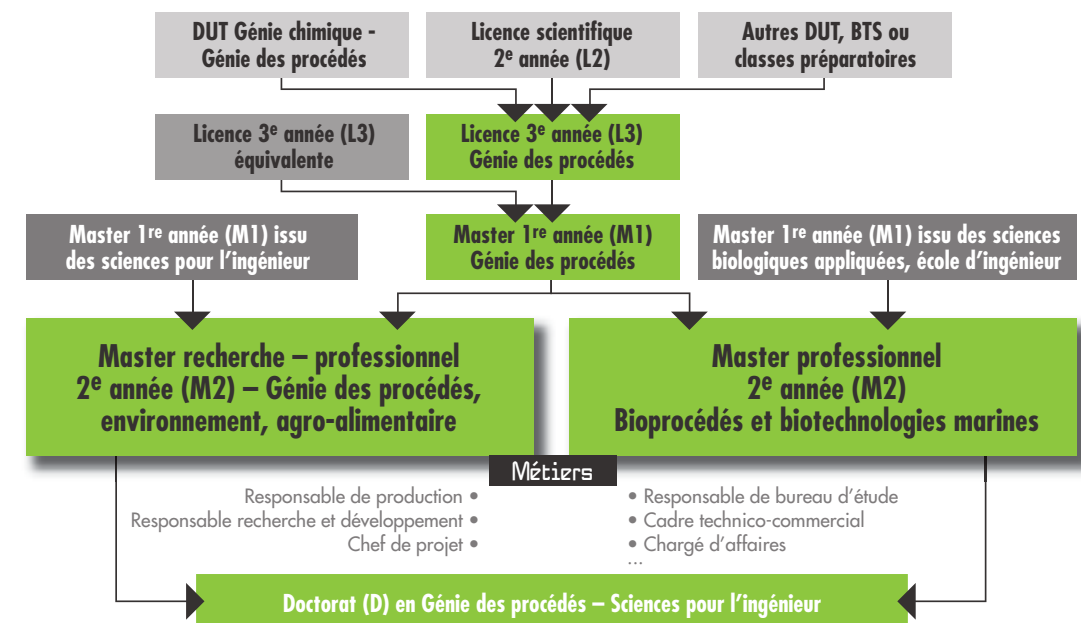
DUT Génie chimique - Génie des procédés

Licence scientifique 2$^e$ année (L2)

Autres DUT, BTS ou classes préparatoires

Licence 3$^e$ année (L3) équivalente

Licence 3$^e$ année (L3) Génie des procédés

Master 1$^{re}$ année (M1) issu des sciences pour l'ingénieur

Master 1$^{re}$ année (M1) Génie des procédés

Master 1$^{re}$ année (M1) issu des sciences biologiques appliquées, école d'ingénieur

Master recherche – professionnel 2$^e$ année (M2) – Génie des procédés, environnement, agro-alimentaire

Master professionnel 2$^e$ année (M2) Bioprocédés et biotechnologies marines

Métiers

Responsable de production •
Responsable recherche et développement •
Chef de projet •

• Responsable de bureau d'étude
• Cadre technico-commercial
• Chargé d'affaires
...

Doctorat (D) en Génie des procédés – Sciences pour l'ingénieur